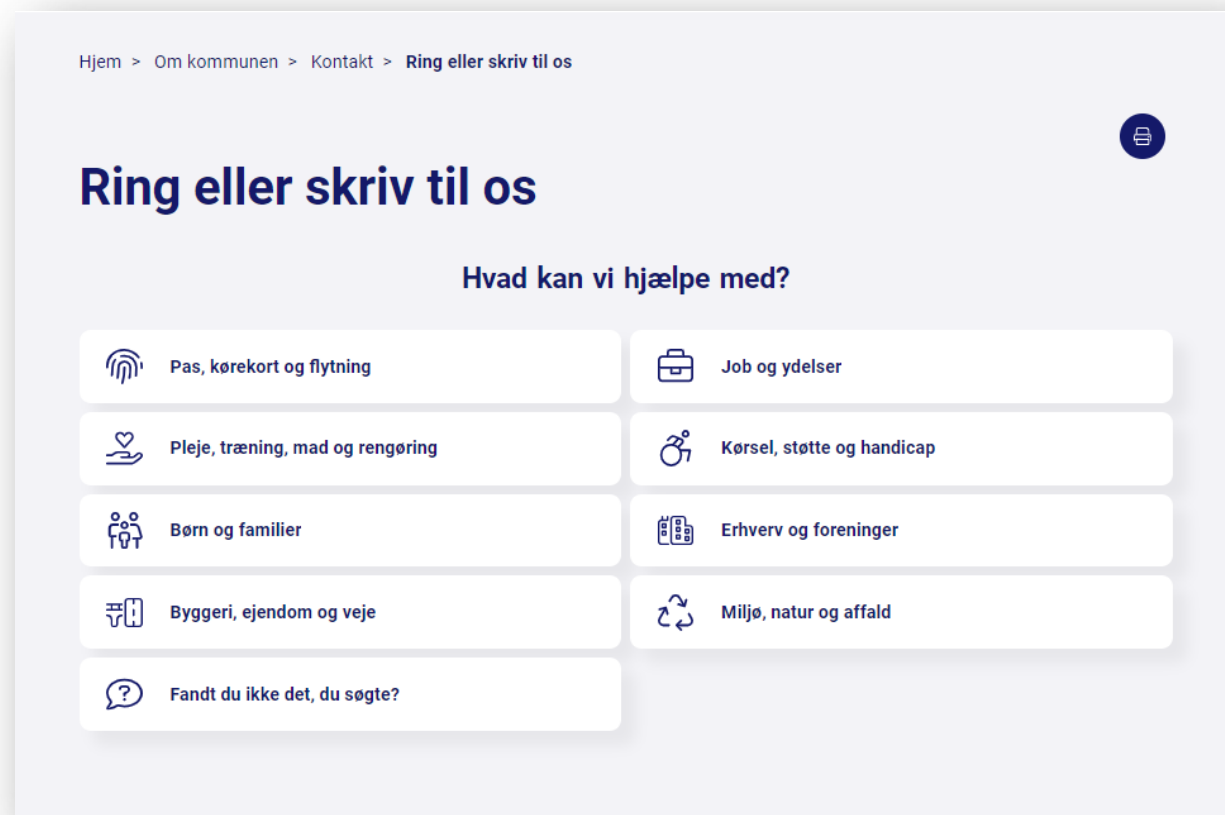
Hjem > Om kommunen > Kontakt > Ring eller skriv til os

# Ring eller skriv til os

Hvad kan vi hjælpe med?

Pas, kørekort og flytning

Job og ydelser

Pleje, træning, mad og rengøring

Kørsel, støtte og handicap

Børn og familier

Erhverv og foreninger

Byggeri, ejendom og veje

Miljø, natur og affald

Fandt du ikke det, du søgte?